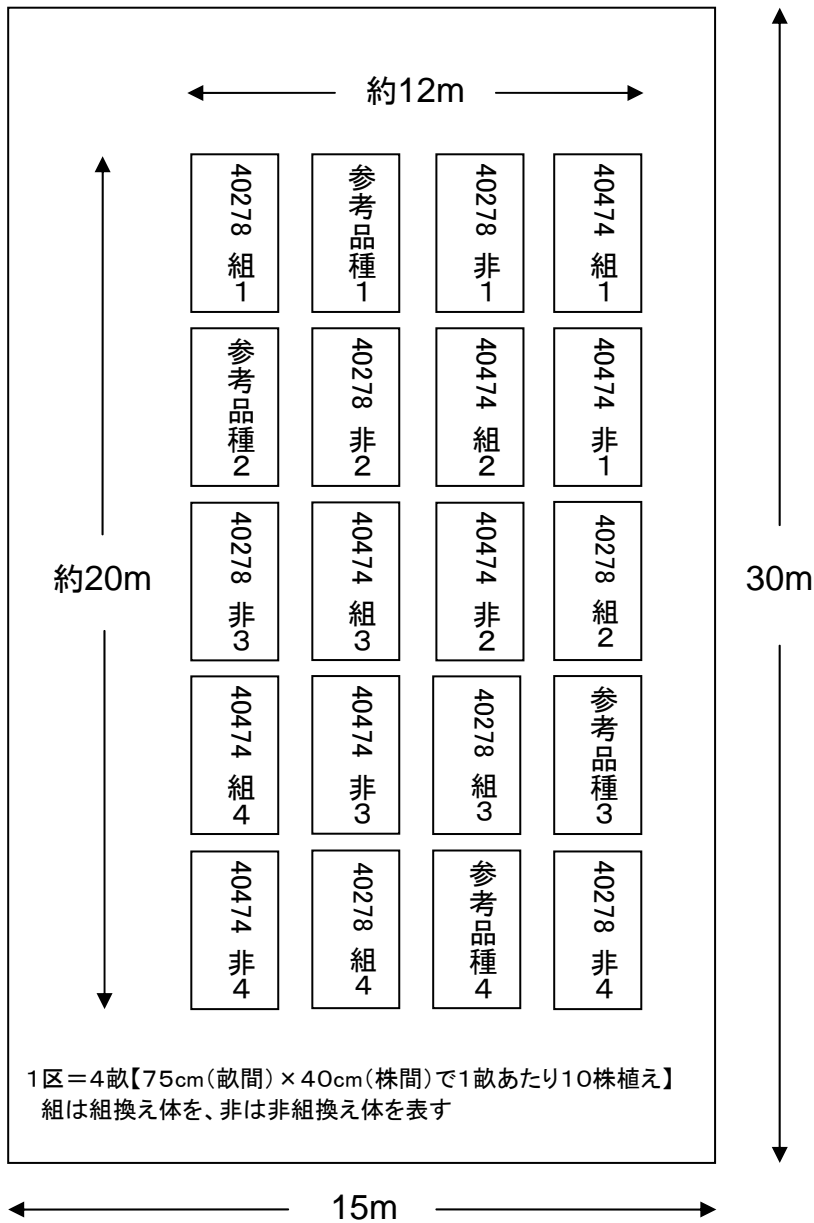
約12m

| 40278 組 1 | 参考品種 1 | 40278 非 1 | 40474 組 1 |
|---|---|---|---|
| 参考品種 2 | 40278 非 2 | 40474 組 2 | 40474 非 1 |
| 40278 非 3 | 40474 組 3 | 40474 非 2 | 40278 組 2 |
| 40474 組 4 | 40474 非 3 | 40278 組 3 | 参考品種 3 |
| 40474 非 4 | 40278 組 4 | 参考品種 4 | 40278 非 4 |

約20m

30m

1区＝4畝【75cm(畝間)×40cm(株間)で1畝あたり10株植え】
組は組換え体を、非は非組換え体を表す

15m